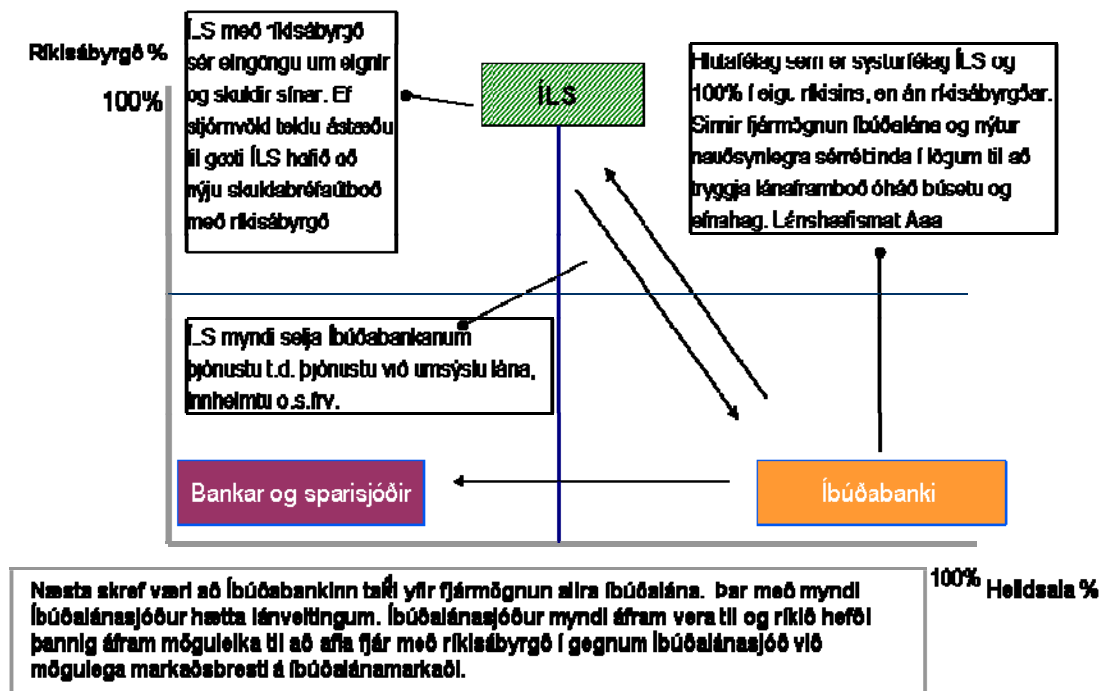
Ríkisábyrgð %

100%

ÍLS með ríkisábyrgð sér eingöngu um eignir og skuldir sínar. Ef stjórnvöld teldu ástæðu til gæti ÍLS hafið að nýju skuldabréfaútboð með ríkisábyrgð

ÍLS

Hlutafélag sem er systurfélag ÍLS og 100% í eigu ríkisins, en án ríkisábyrgðar. Sinnir fjármögnun íbúðalána og nýtur nauðsynlegra sérréttinda í lögum til að tryggja lánaframboð óháð búsetu og efnahag. Lánshæfismat Aaa

ÍLS myndi selja Íbúðabankanum þjónustu t.d. þjónustu við umsýslu lána, innheimtu o.s.frv.

Bankar og sparisjóðir

Íbúðabanki

100% Heildsala %

Næsta skref væri að Íbúðabankinn tæki yfir fjármögnun allra íbúðalána. Þar með myndi Íbúðalánasjóður hætta lánveitingum. Íbúðalánasjóður myndi áfram vera til og ríkið hefði þannig áfram möguleika til að afla fjár með ríkisábyrgð í gegnum Íbúðalánasjóð við mögulega markaðsbresti á íbúðalánamarkaði.